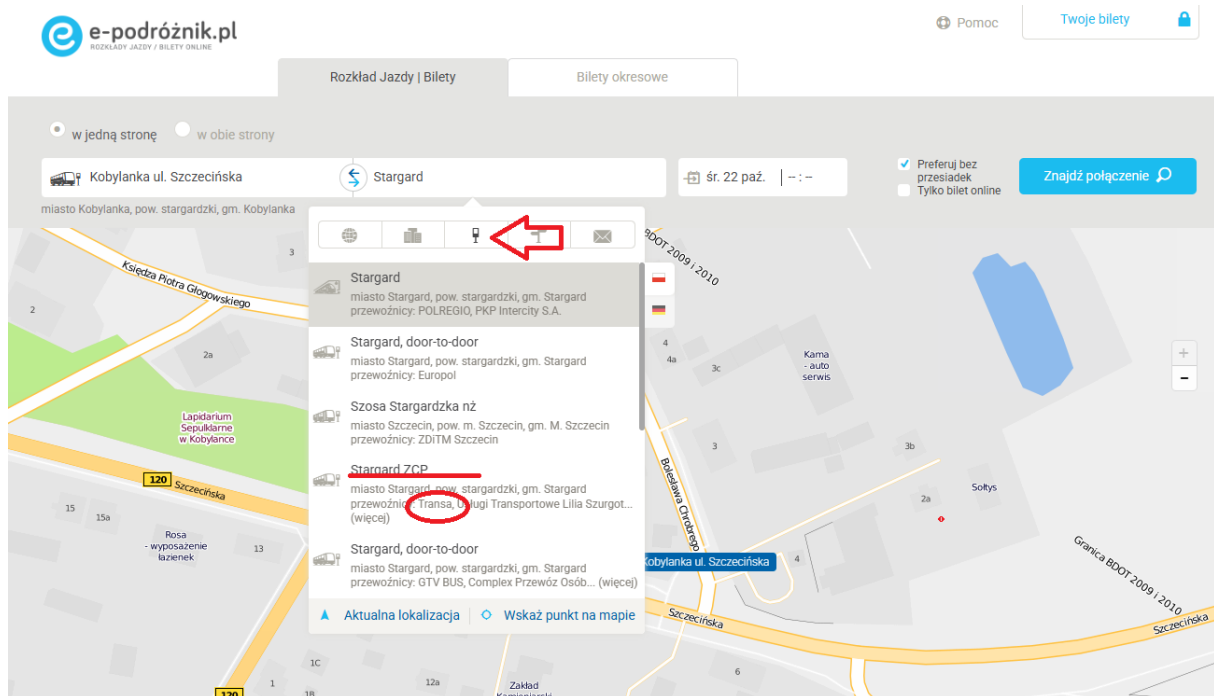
e-podróżnik.pl
ROZKŁADY JAZDY / BILETY ONLINE

Pomoc
Twoje bilety

Rozkład Jazdy | Bilety
Bilety okresowe

w jedną stronę
w obie strony

Kobylanka ul. Szczecińska
Stargard
śr. 22 paź.
-- : --
Preferuj bez przesiadek
Tylko bilet online
Znajdź połączenie

miasto Kobylanka, pow. stargardzki, gm. Kobylanka

Stargard
miasto Stargard, pow. stargardzki, gm. Stargard
przewoźnicy: POLREGIO, PKP Intercity S.A.

Stargard, door-to-door
miasto Stargard, pow. stargardzki, gm. Stargard
przewoźnicy: Europol

Szosa Stargardzka nż
miasto Szczecin, pow. m. Szczecin, gm. M. Szczecin
przewoźnicy: ZDiTM Szczecin

Stargard ZCP
miasto Stargard, pow. stargardzki, gm. Stargard
przewoźnicy: Transa, Usługi Transportowe Lilia Szurgot...
(więcej)

Stargard, door-to-door
miasto Stargard, pow. stargardzki, gm. Stargard
przewoźnicy: GTV BUS, Complex Przewóz Osób... (więcej)

Aktualna lokalizacja
Wskaż punkt na mapie

Księdza Piotra Głogowskiego
3
2
2a
Lapidarium Sepulkralne w Kobylance
120
Szczecińska
15
15a
Rosa - wyposażenie łazienek
13
BDOT 2009 i 2010
4
4a
3c
Kama - auto serwis
3
3b
Bolesława Chrobrego
2a
Sołtys
Kobylanka ul. Szczecińska
4
Granica BDOT 2009 i 2010
Szczecińska
Szczecińska
1C
1
1B
12a
Zakład
6
120
+
-